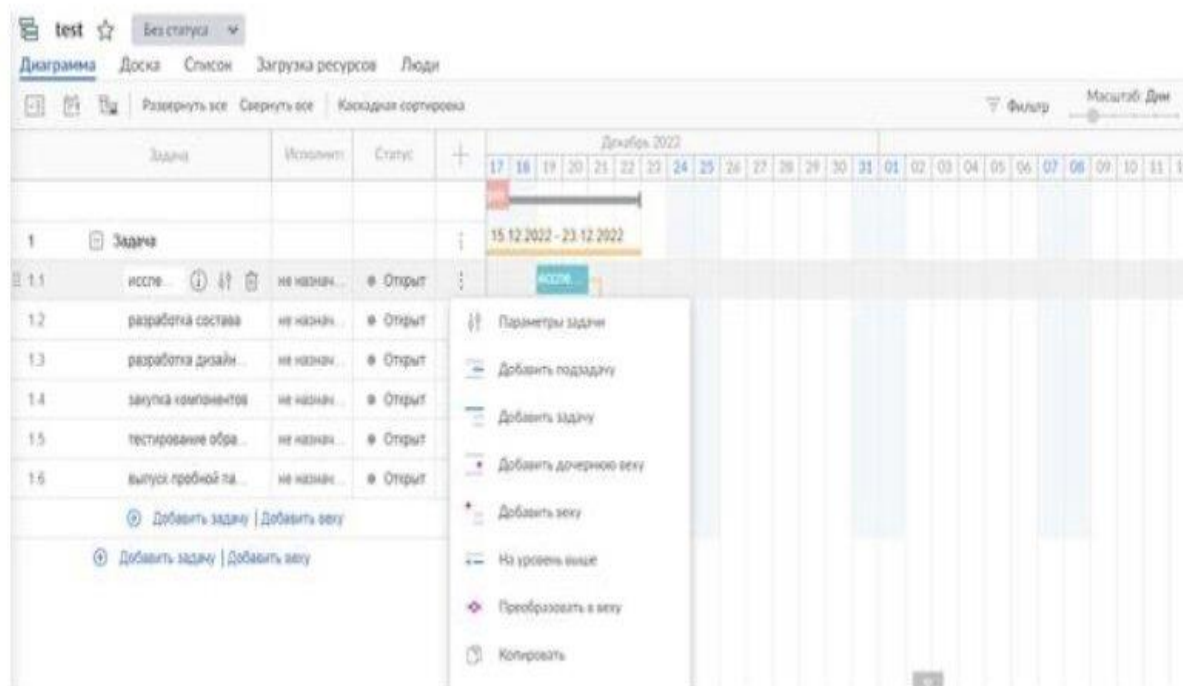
test ☆ Без статуса

Диаграмма Доска Список Загрузка ресурсов Люди

Развернуть все Свернуть все Каскадная сортировка

Фильтр Масштаб: Дни

| | Задача | Исполнит. | Статус | + |
|---|---|---|---|---|
| 1 | Задача | | | |
| 1.1 | иссле... | не назнач... | Открыт | |
| 1.2 | разработка состава | не назнач... | Открыт | |
| 1.3 | разработка дизайн... | не назнач... | Открыт | |
| 1.4 | закупка компонентов | не назнач... | Открыт | |
| 1.5 | тестирование обра... | не назнач... | Открыт | |
| 1.6 | выпуск пробной па... | не назнач... | Открыт | |

Добавить задачу | Добавить веху

Добавить задачу | Добавить веху

Декабрь 2022

17 18 19 20 21 22 23 24 25 26 27 28 29 30 31 01 02 03 04 05 06 07 08 09 10 11

15.12.2022 - 23.12.2022

иссле...

Параметры задачи
Добавить подзадачу
Добавить задачу
Добавить дочернюю веху
Добавить веху
На уровень выше
Преобразовать в веху
Копировать